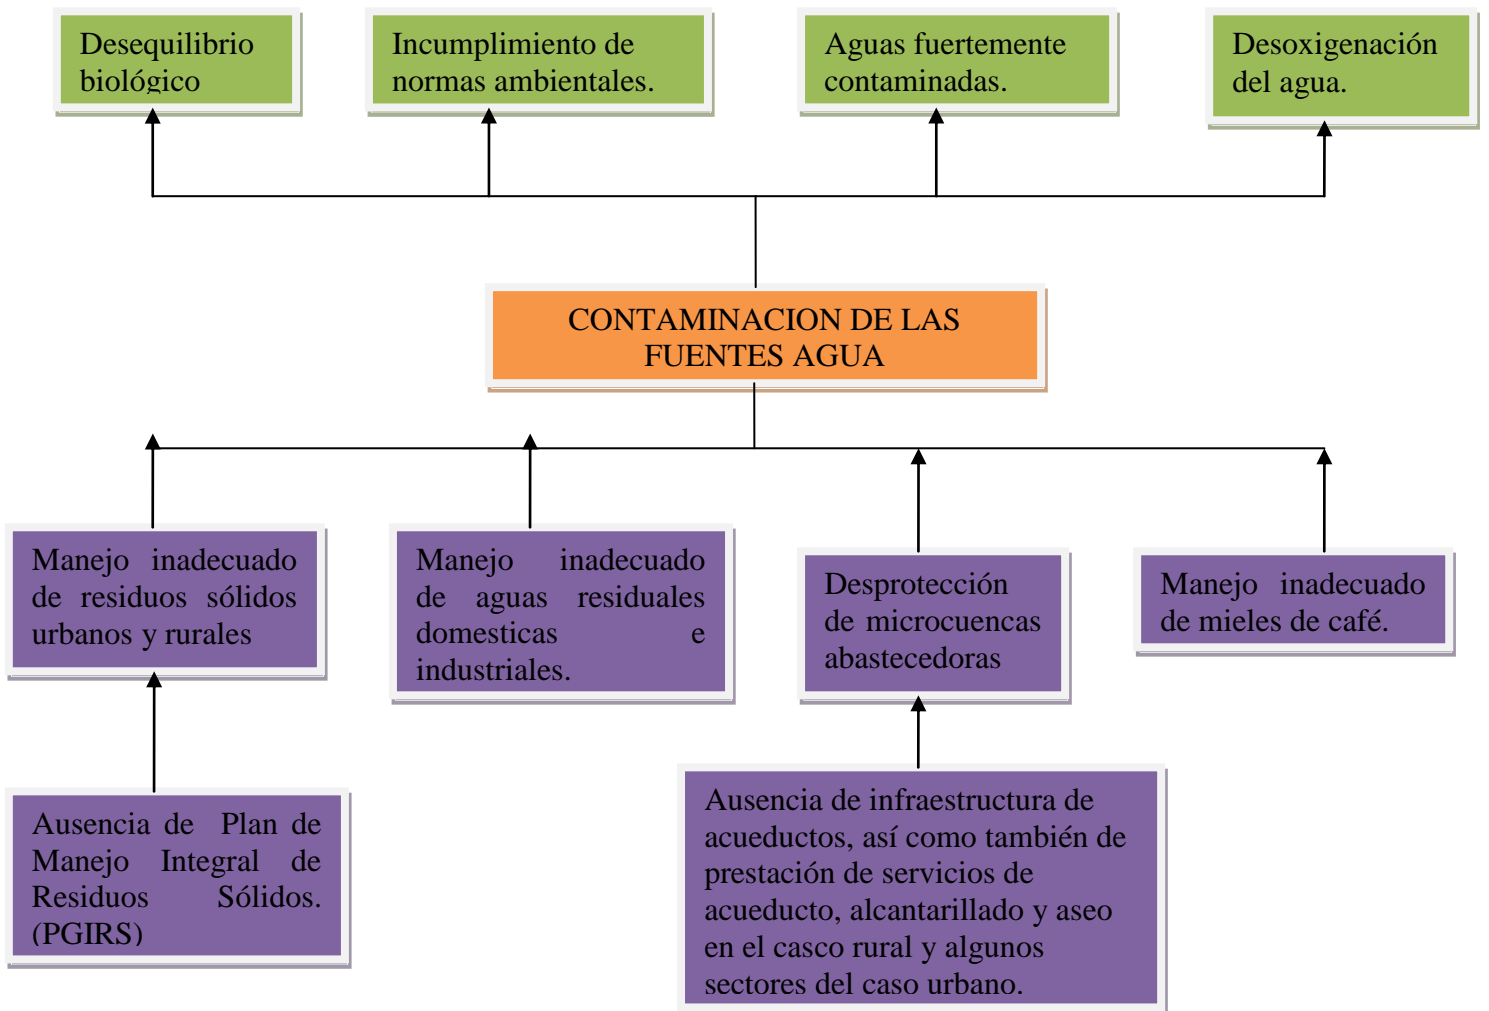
Desequilibrio biológico

Incumplimiento de normas ambientales.

Aguas fuertemente contaminadas.

Desoxigenación del agua.

CONTAMINACION DE LAS FUENTES AGUA

Manejo inadecuado de residuos sólidos urbanos y rurales

Manejo inadecuado de aguas residuales domesticas e industriales.

Desprotección de microcuencas abastecedoras

Manejo inadecuado de mieles de café.

Ausencia de Plan de Manejo Integral de Residuos Sólidos. (PGIRS)

Ausencia de infraestructura de acueductos, así como también de prestación de servicios de acueducto, alcantarillado y aseo en el casco rural y algunos sectores del caso urbano.